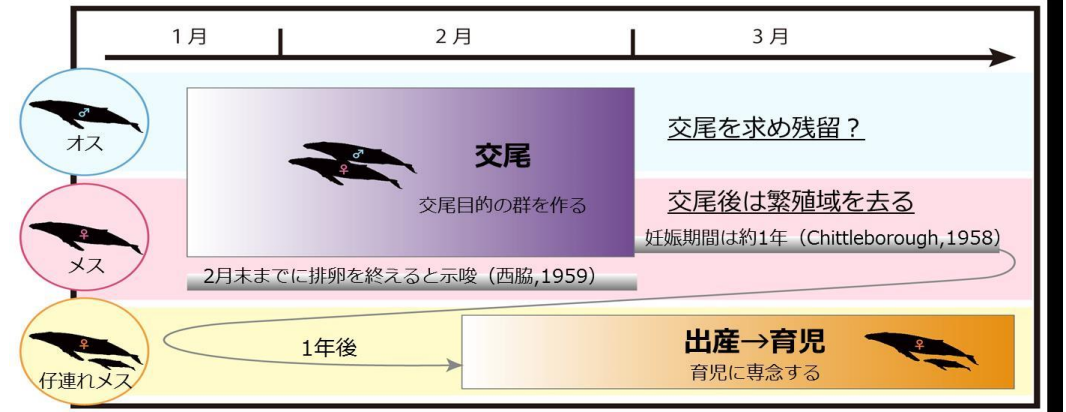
1月

2月

3月

♂

オス

♀

メス

♀

仔連れメス

♂

♀

交尾

交尾目的の群を作る

交尾を求め残留？

交尾後は繁殖域を去る

妊娠期間は約1年（Chittleborough,1958）

2月末までに排卵を終えると示唆（西脇,1959）

1年後

出産→育児

育児に専念する

♀